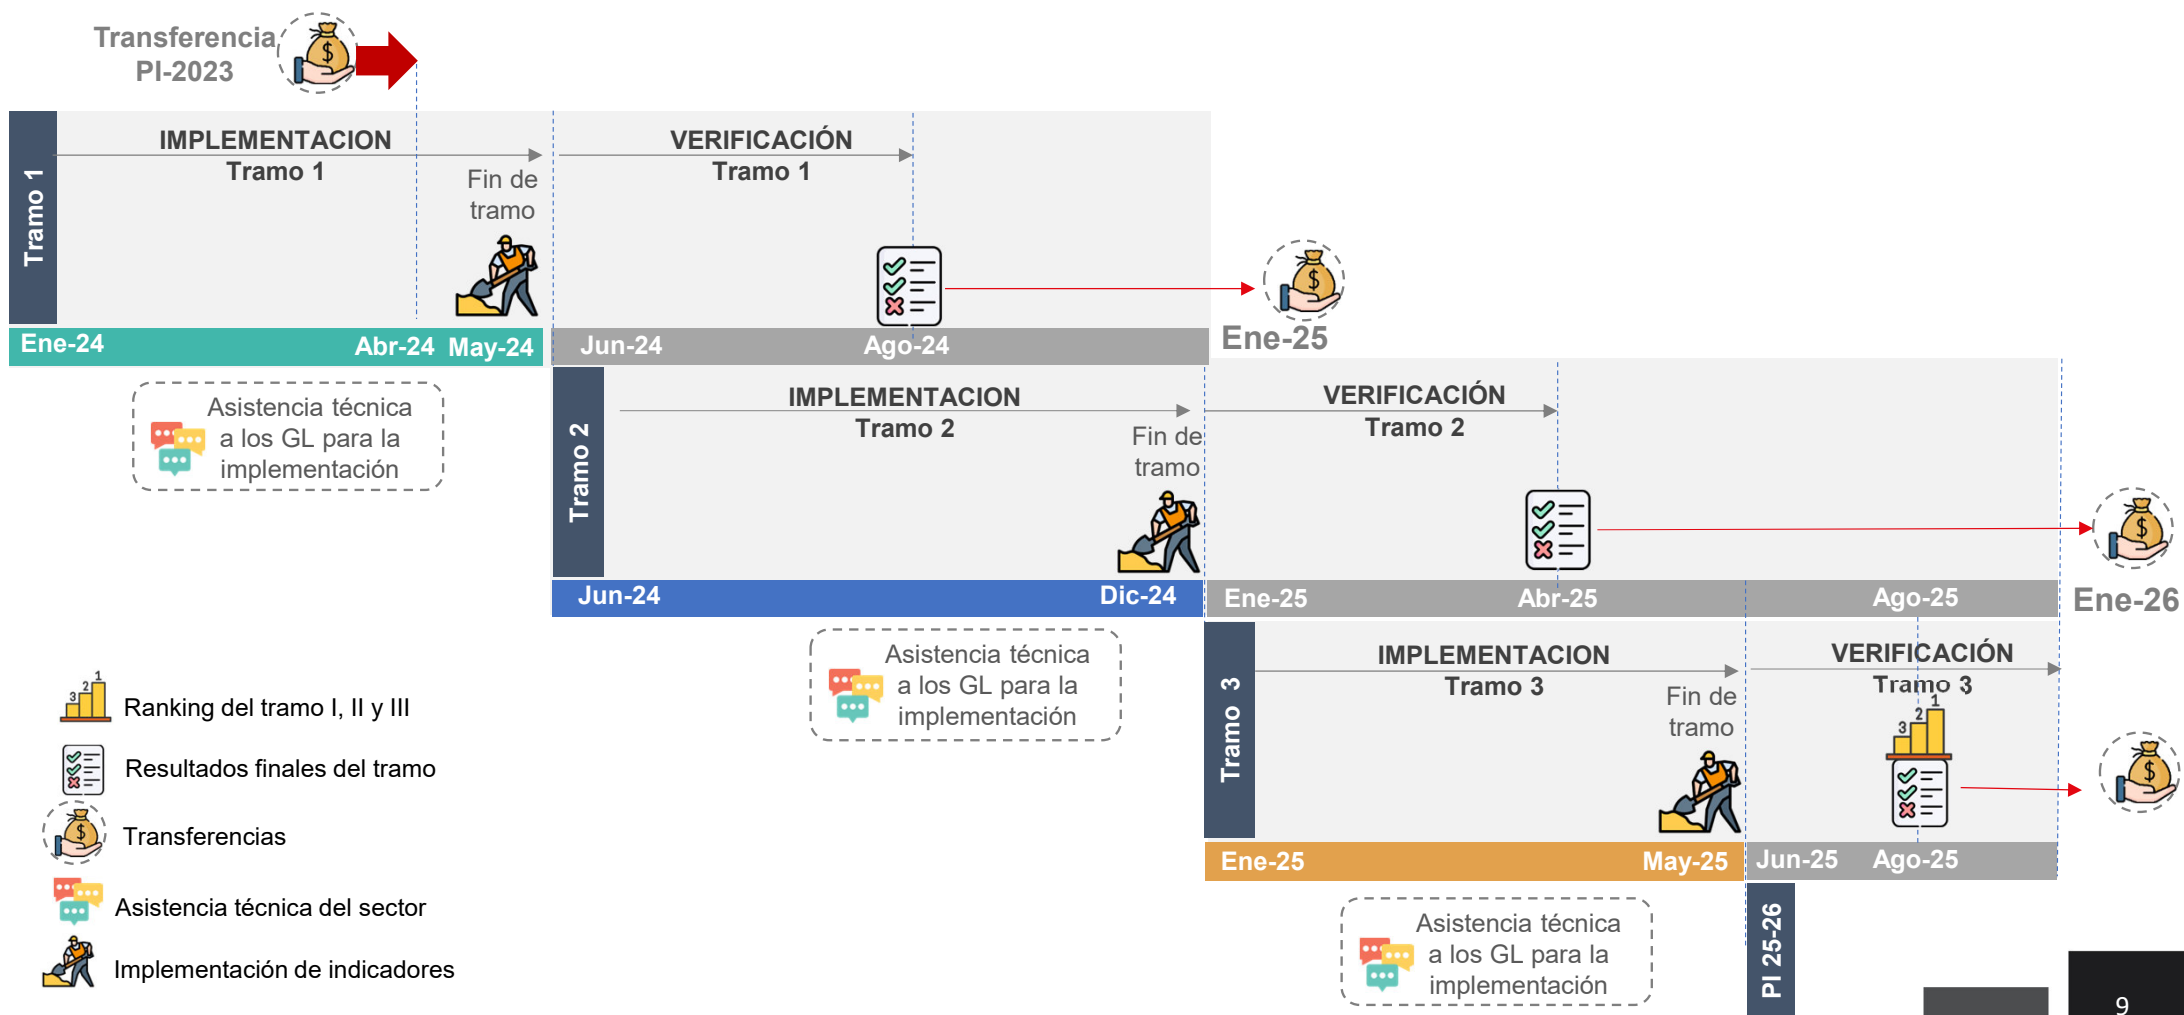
Transferencia PI-2023

Tramo 1

IMPLEMENTACION
Tramo 1

Fin de tramo

VERIFICACIÓN
Tramo 1

Ene-24 Abr-24 May-24

Jun-24 Ago-24

Ene-25

Asistencia técnica a los GL para la implementación

Tramo 2

IMPLEMENTACION
Tramo 2

Fin de tramo

VERIFICACIÓN
Tramo 2

Jun-24 Dic-24

Ene-25 Abr-25 Ago-25

Ene-26

Asistencia técnica a los GL para la implementación

Tramo 3

IMPLEMENTACION
Tramo 3

Fin de tramo

VERIFICACIÓN
Tramo 3

3 2 1

Ene-25 May-25

Jun-25 Ago-25

Asistencia técnica a los GL para la implementación

PI 25-26

3 2 1
Ranking del tramo I, II y III

Resultados finales del tramo

Transferencias

Asistencia técnica del sector

Implementación de indicadores

9